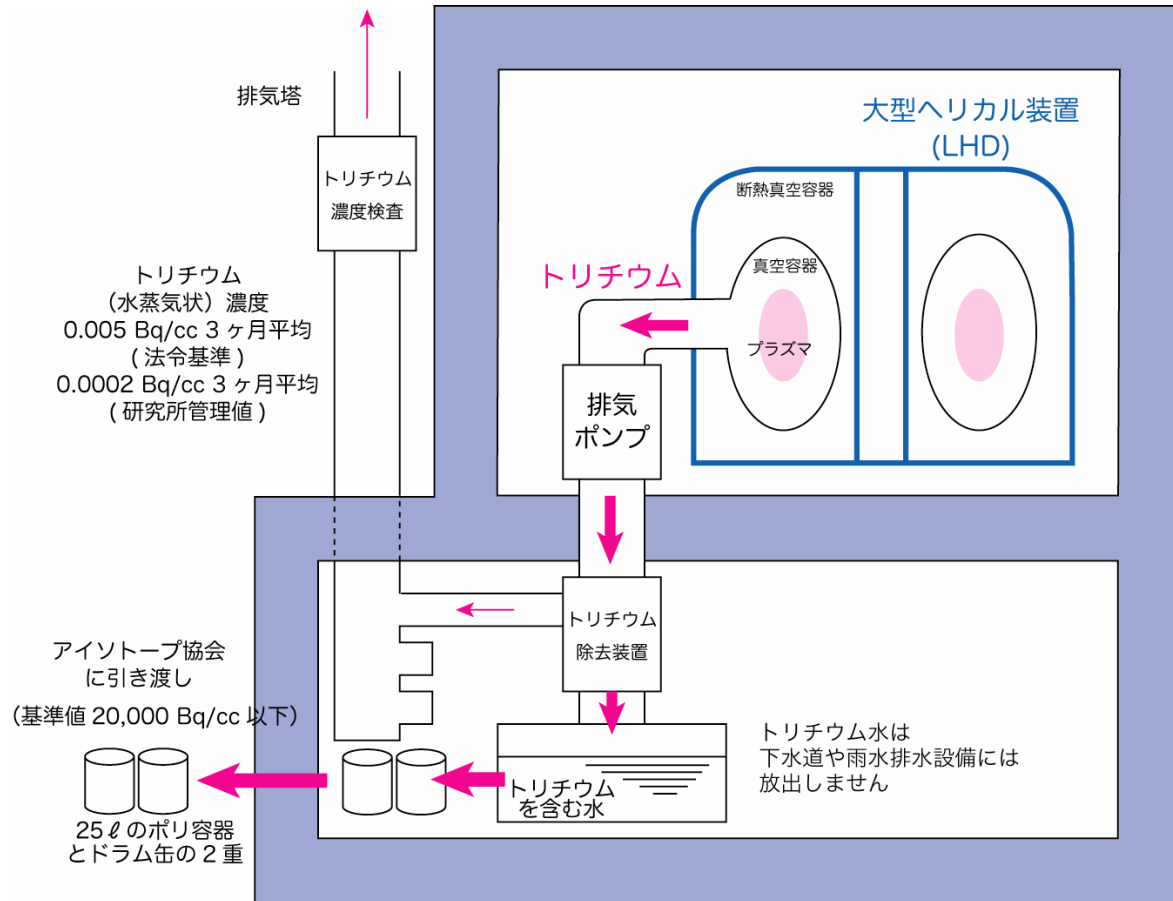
排気塔

トリチウム
濃度検査

トリチウム
（水蒸気状）濃度
0.005 Bq/cc 3 ヶ月平均
( 法令基準 )
0.0002 Bq/cc 3 ヶ月平均
( 研究所管理値 )

大型ヘリカル装置
(LHD)

断熱真空容器

真空容器

トリチウム

プラズマ

排気
ポンプ

トリチウム
除去装置

アイソトープ協会
に引き渡し

（基準値 20,000 Bq/cc 以下）

トリチウム水は
下水道や雨水排水設備には
放出しません

トリチウム
を含む水

25 ℓ のポリ容器
とドラム缶の 2 重